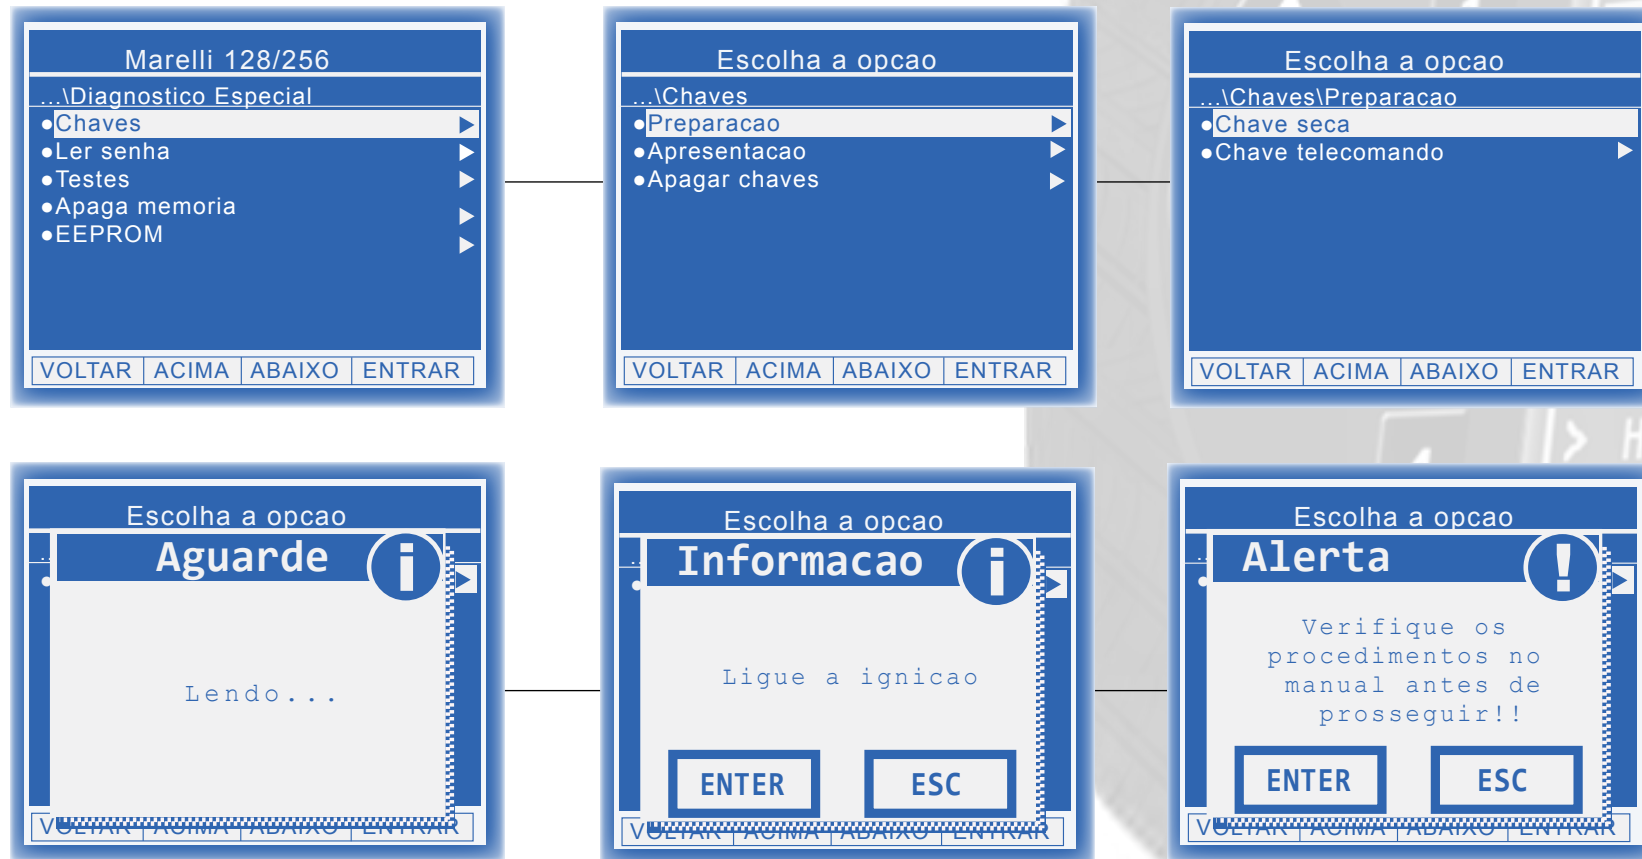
Marelli 128/256
...\Diagnostico Especial
Chaves
Ler senha
Testes
Apaga memoria
EEPROM
VOLTAR ACIMA ABAIXO ENTRAR

Escolha a opcao
...\Chaves
Preparacao
Apresentacao
Apagar chaves
VOLTAR ACIMA ABAIXO ENTRAR

Escolha a opcao
...\Chaves\Preparacao
Chave seca
Chave telecomando
VOLTAR ACIMA ABAIXO ENTRAR

Escolha a opcao
Aguarde
Lendo...
VOLTAR ACIMA ABAIXO ENTRAR

Escolha a opcao
Informacao
Ligue a ignicao
ENTER ESC
VOLTAR ACIMA ABAIXO ENTRAR

Escolha a opcao
Alerta
Verifique os procedimentos no manual antes de prosseguir!!
ENTER ESC
VOLTAR ACIMA ABAIXO ENTRAR